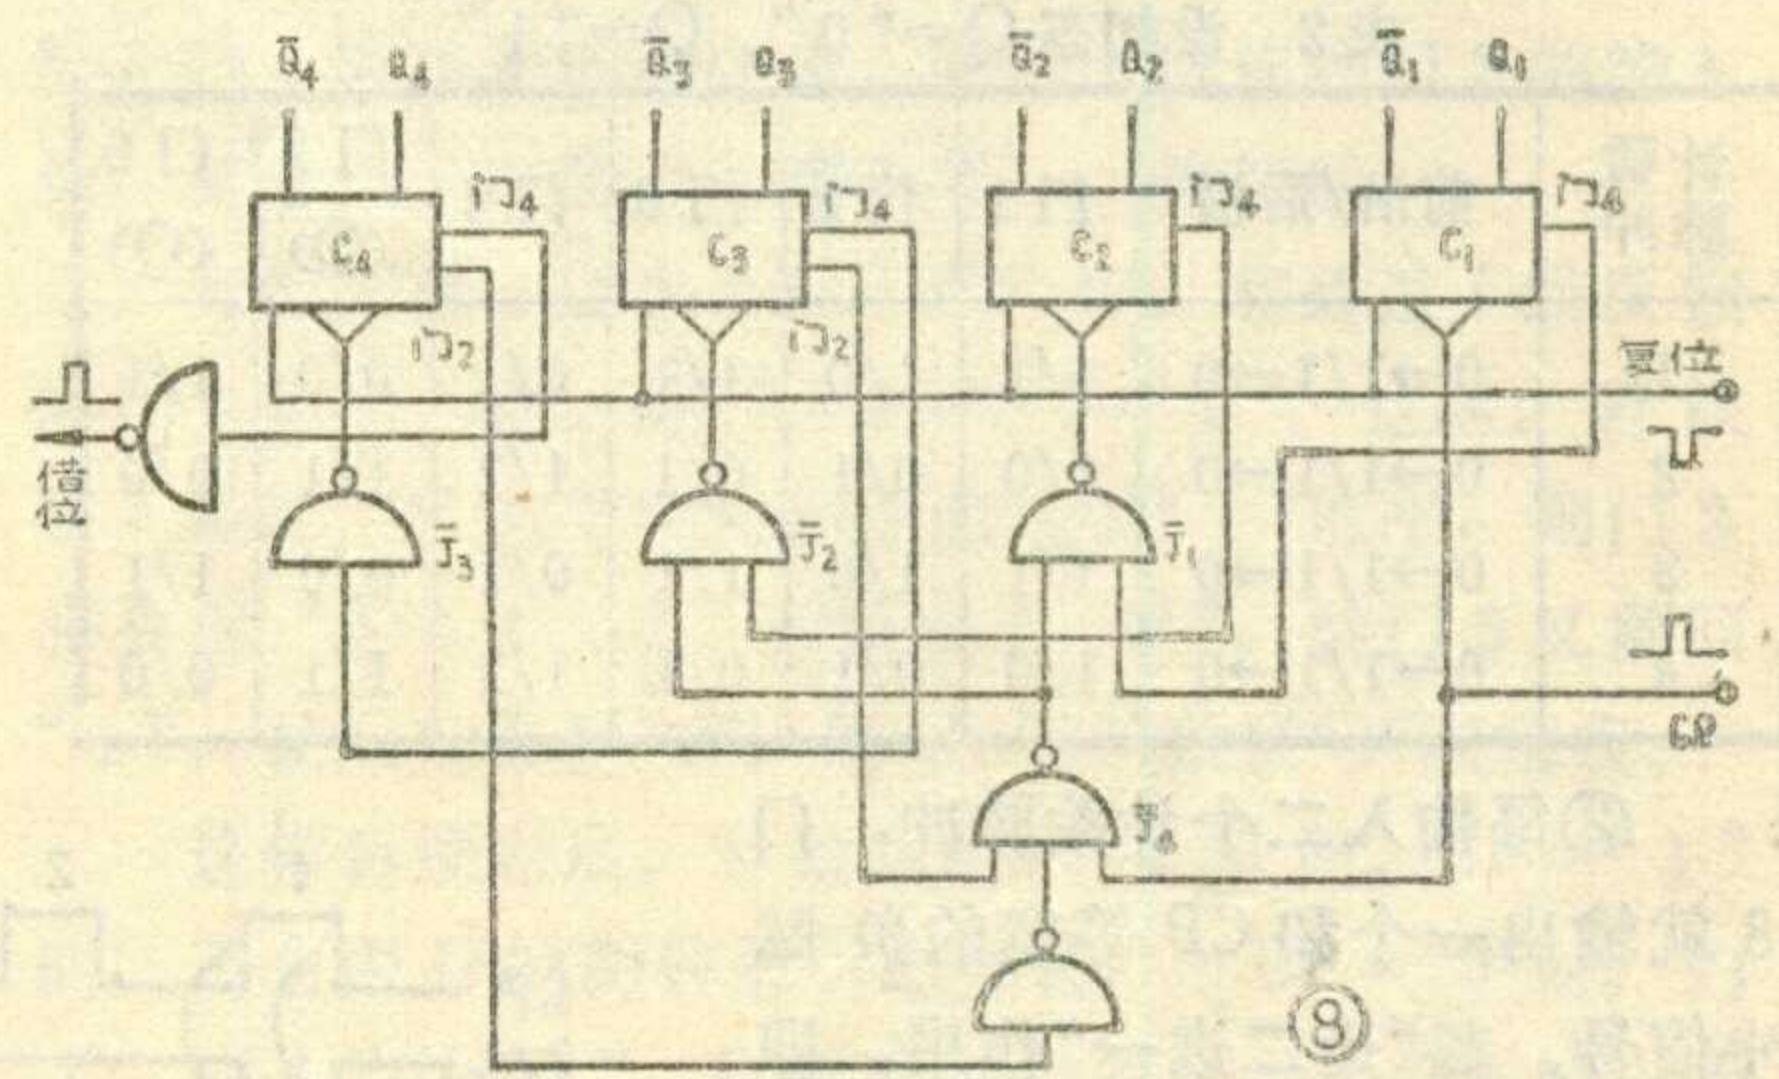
$\overline{Q}_4$ $Q_4$ $\overline{Q}_3$ $Q_3$ $\overline{Q}_2$ $Q_2$ $\overline{Q}_1$ $Q_1$

$C_4$ $C_3$ $C_2$ $C_1$

$\overline{T}J_4$ $\overline{T}J_4$ $\overline{T}J_4$ $\overline{T}J_4$

$\overline{T}J_2$ $\overline{T}J_2$

复位

借位

$\overline{J}_3$ $\overline{J}_2$ $\overline{J}_1$

CP

$\overline{J}_4$

⑧